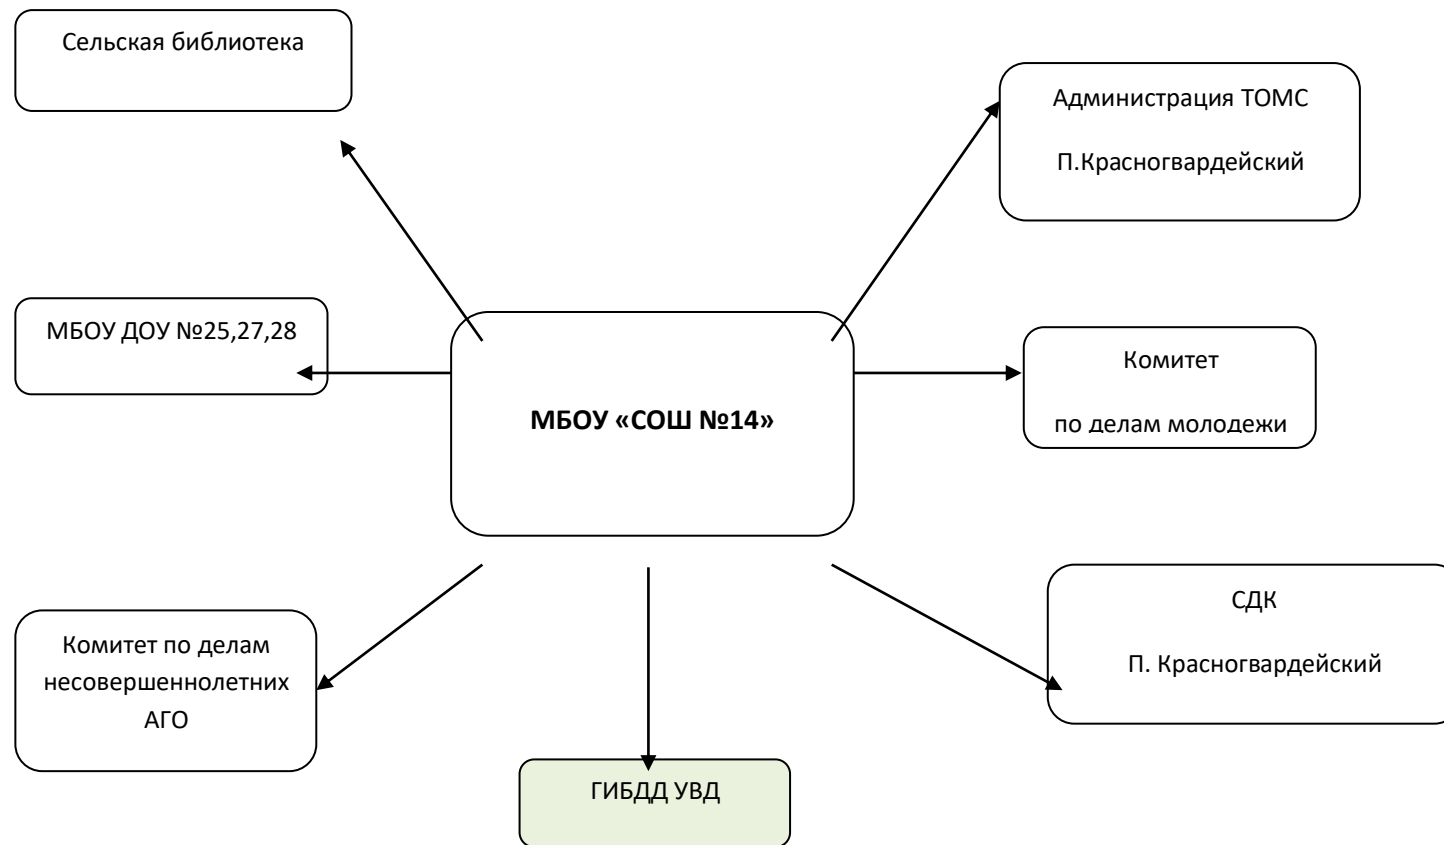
Сельская библиотека

Администрация ТОМС

П.Красногвардейский

МБОУ ДОУ №25,27,28

МБОУ «СОШ №14»

Комитет

по делам молодежи

Комитет по делам несовершеннолетних АГО

СДК

П. Красногвардейский

ГИБДД УВД